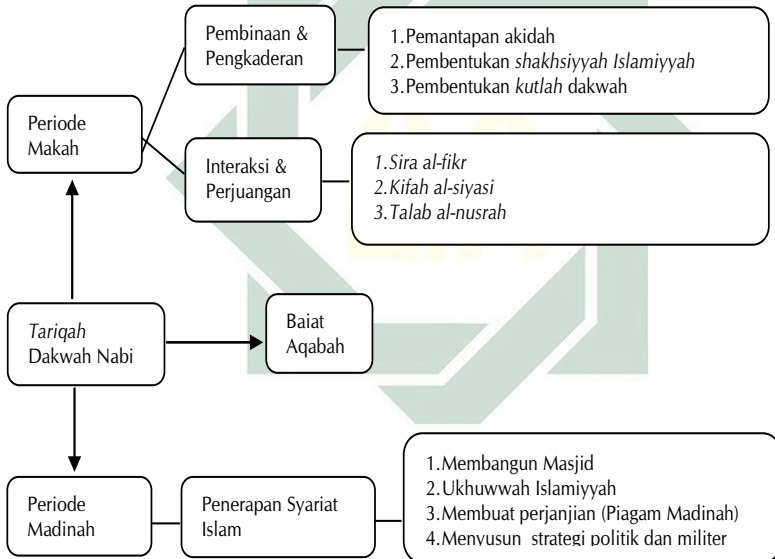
Periode Makah

Pembinaan & Pengkaderan

1. Pemantapan akidah
2. Pembentukan *shakhsiyyah Islamiyyah*
3. Pembentukan *kutlah* dakwah

Interaksi & Perjuangan

*1. Sira al-fikr*
*2. Kifah al-siyasi*
*3. Talab al-nusrah*

*Tariqah* Dakwah Nabi

Baiat Aqabah

Periode Madinah

Penerapan Syariat Islam

1. Membangun Masjid
2. Ukhuwwah Islamiyyah
3. Membuat perjanjian (Piagam Madinah)
4. Menyusun strategi politik dan militer